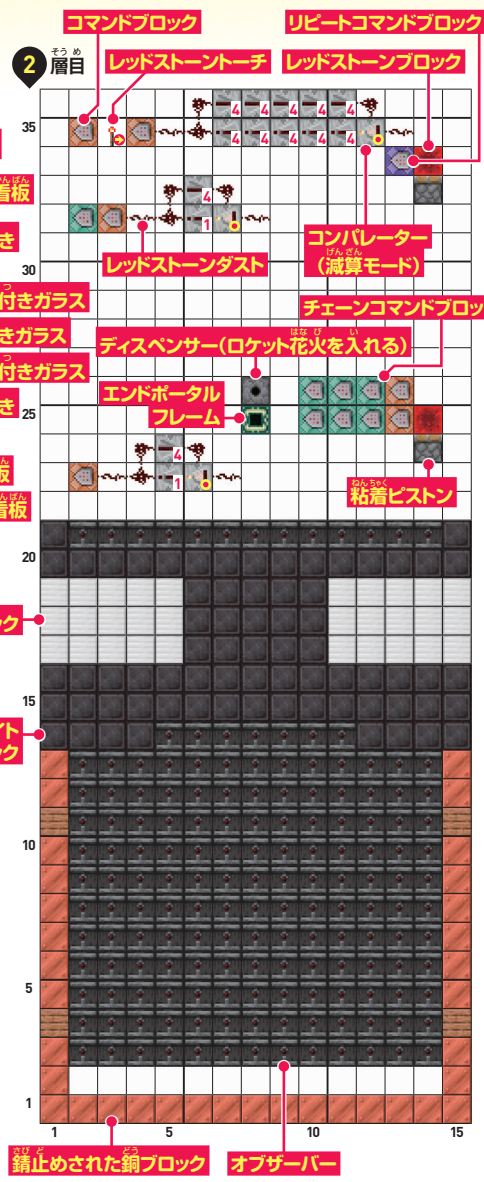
2 層目

コマンドブロック
レッドストーントーチ
リピートコマンドブロック
レッドストーンブロック

35
4 4 4 4 4
4 4 4 4 4

看板
き
4
1
レッドストーンダスト
コンパレーター（減算モード）

30
付きガラス
チェーンコマンドブロッ
きガラス
ディスペンサー（ロケット花火を入れる）
付きガラス
エンドポータルフレーム
き
25
板
4
1
看板
粘着ピストン

20

ック

15
イト
ック

10

5

1
1 5 10 15

錆止めされた銅ブロック
オブザーバー